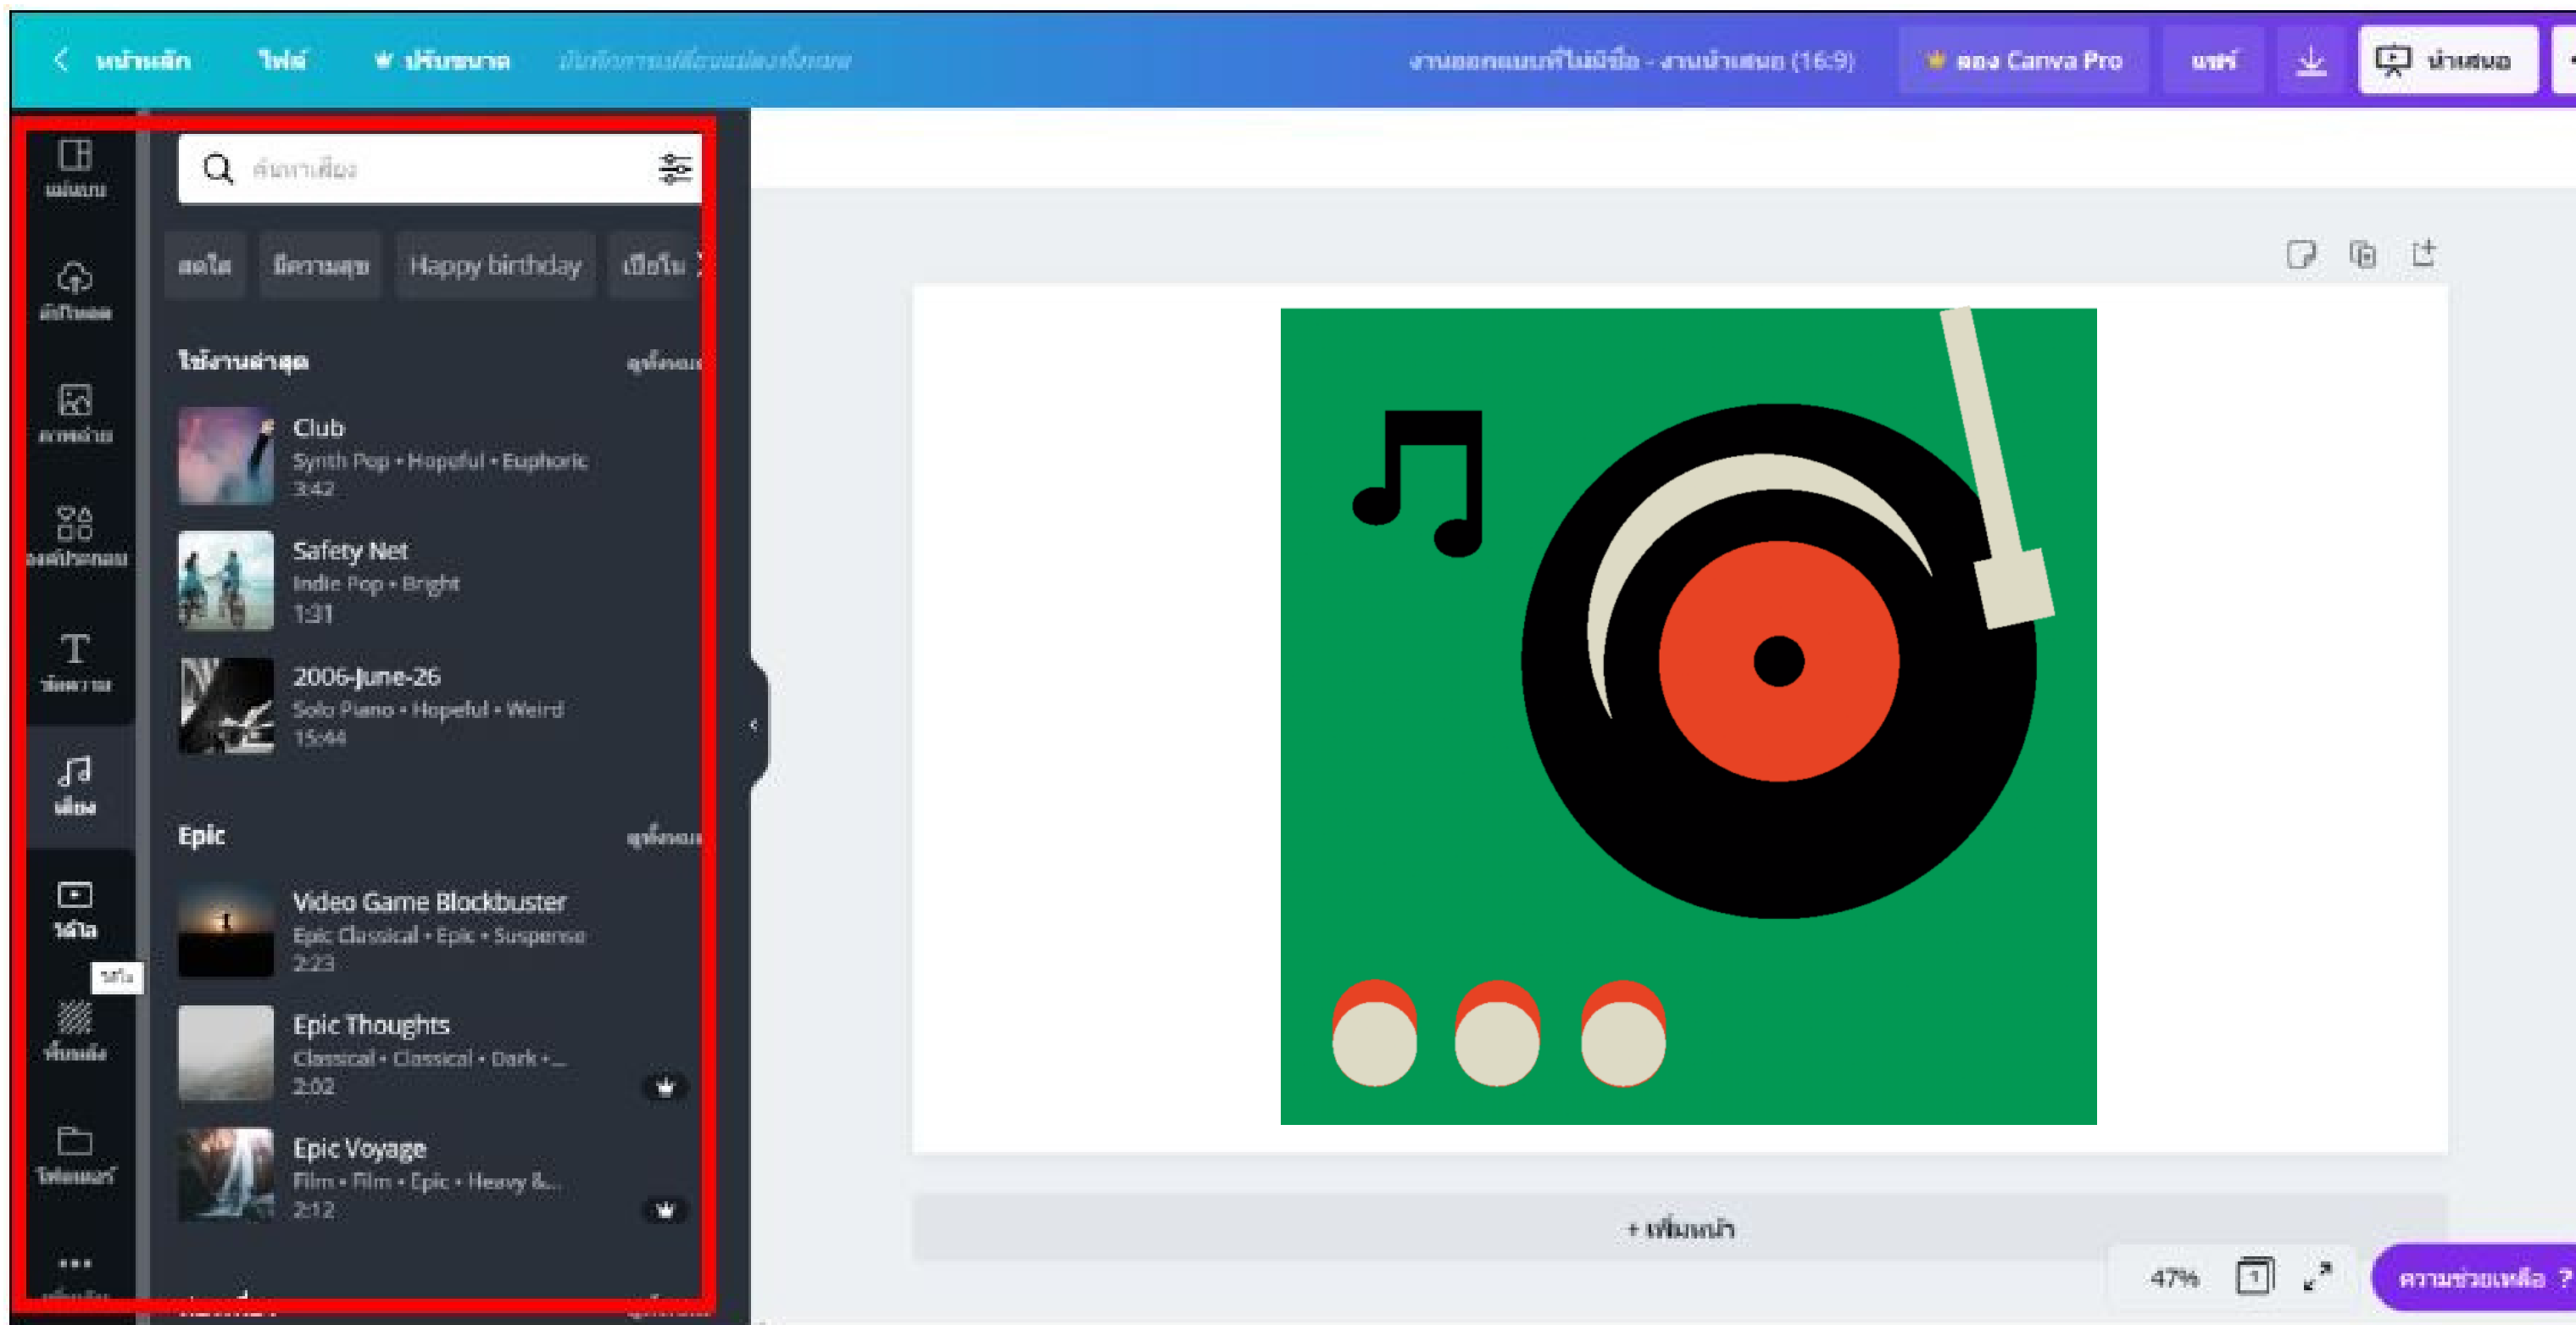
หน้าหลัก ไฟล์ ปรับขนาด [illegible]

งานออกแบบที่ไม่มีชื่อ - งานนำเสนอ (16:9) ลอง Canva Pro แชร์ นำเสนอ

แม่แบบ
อัปโหลด
ภาพถ่าย
องค์ประกอบ
ข้อความ
เสียง
วิดีโอ
วิดีโอ
พื้นหลัง
โฟลเดอร์
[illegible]

ค้นหาเสียง

สดใส มีความสุข Happy birthday เบื้องใน

ใช้งานล่าสุด ดูทั้งหมด

Club
Synth Pop • Hopeful • Euphoric
3:42

Safety Net
Indie Pop • Bright
1:31

2006-June-26
Solo Piano • Hopeful • Weird
15:44

Epic ดูทั้งหมด

Video Game Blockbuster
Epic Classical • Epic • Suspense
2:23

Epic Thoughts
Classical • Classical • Dark •...
2:02

Epic Voyage
Film • Film • Epic • Heavy &...
2:12

+ เพิ่มหน้า

47%

ความช่วยเหลือ ?